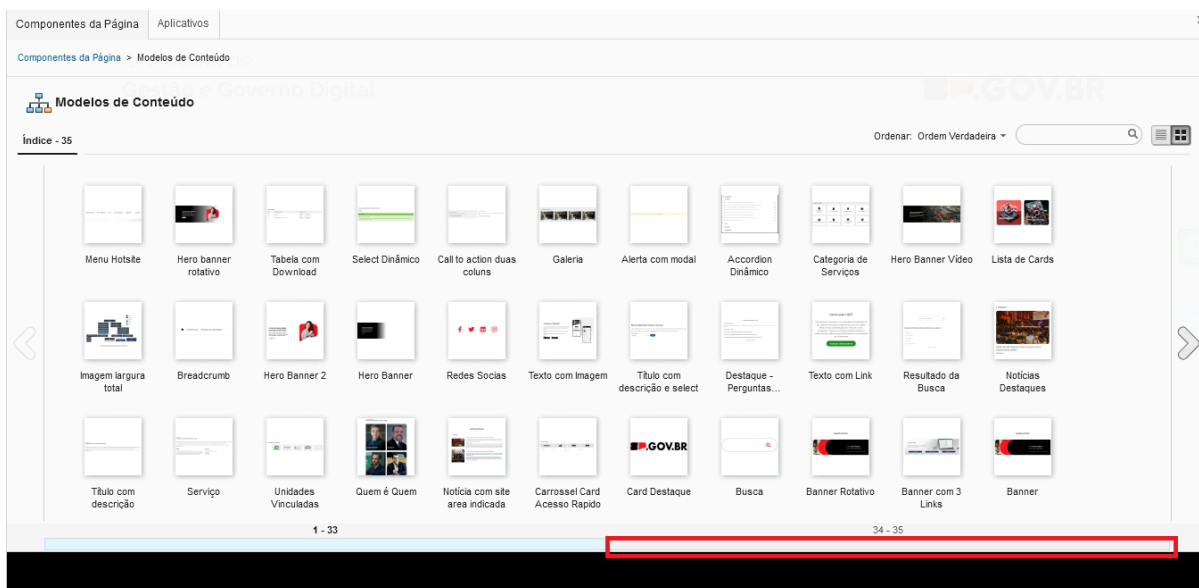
Componentes da Página | Aplicativos

Componentes da Página > Modelos de Conteúdo

Gestão e Governo Digital

SP.GOV.BR

Modelos de Conteúdo

Índice - 35

Ordenar: Ordem Verdadeira

Menu Hotsite
Hero banner rotativo
Tabela com Download
Select Dinâmico
Call to action duas coluns
Galeria
Alerta com modal
Accordion Dinâmico
Categoria de Serviços
Hero Banner Vídeo
Lista de Cards

Imagem largura total
Breadcrumb
Hero Banner 2
Hero Banner
Redes Socias
Texto com Imagem
Título com descrição e select
Destaque - Perguntas...
Texto com Link
Resultado da Busca
Notícias Destaques

Título com descrição
Serviço
Unidades Vinculadas
Quem é Quem
Notícia com site area indicada
Carrossel Card Acesso Rapido
Card Destaque
Busca
Banner Rotativo
Banner com 3 Links
Banner

SP.GOV.BR

1 - 33
34 - 35